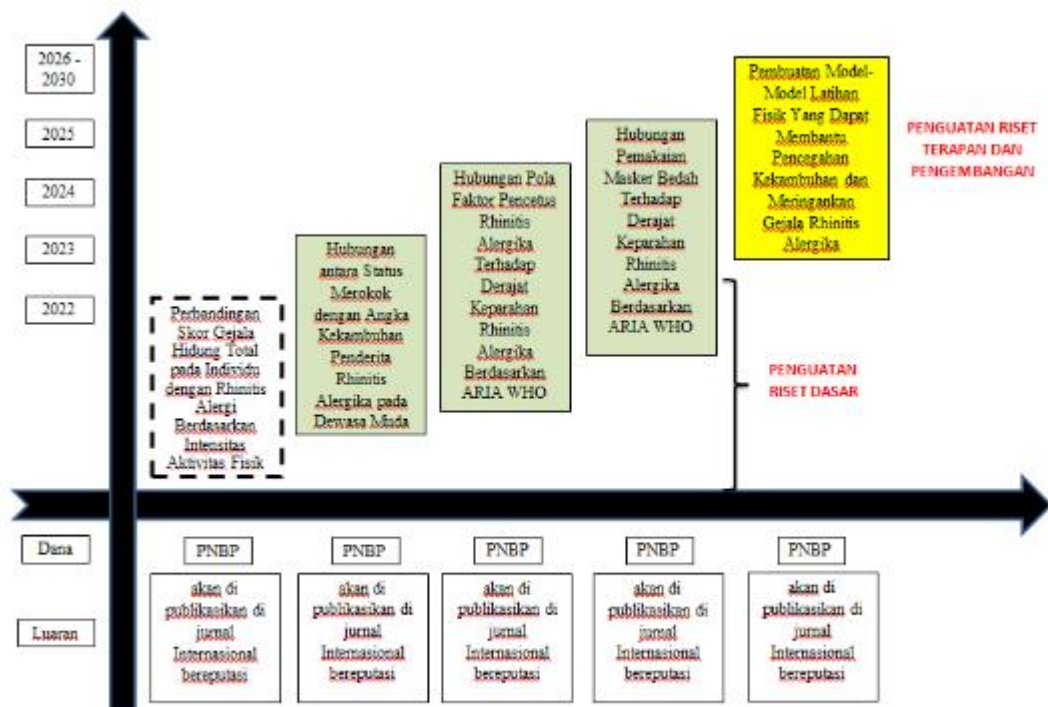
2026 - 2030

2025

2024

2023

2022

Perbandingan Skor Gejala Hidung Total pada Individu dengan Rhinitis Alergi Berdasarkan Intensitas Aktivitas Fisik

Hubungan antara Status Merokok dengan Angka Kekambuhan Penderita Rhinitis Alergika pada Dewasa Muda

Hubungan Pola Faktor Pencetus Rhinitis Alergika Terhadap Derajat Keparahan Rhinitis Alergika Berdasarkan ARIA WHO

Hubungan Pemakaian Masker Bedah Terhadap Derajat Keparahan Rhinitis Alergika Berdasarkan ARIA WHO

Pembuatan Model-Model Latihan Fisik Yang Dapat Membantu Pencegahan Kekambuhan dan Meringankan Gejala Rhinitis Alergika

PENGUATAN RISET TERAPAN DAN PENGEMBANGAN

PENGUATAN RISET DASAR

Dana

PNBP

PNBP

PNBP

PNBP

PNBP

Luaran

akan di publikasikan di jurnal Internasional bereputasi

akan di publikasikan di jurnal Internasional bereputasi

akan di publikasikan di jurnal Internasional bereputasi

akan di publikasikan di jurnal Internasional bereputasi

akan di publikasikan di jurnal Internasional bereputasi